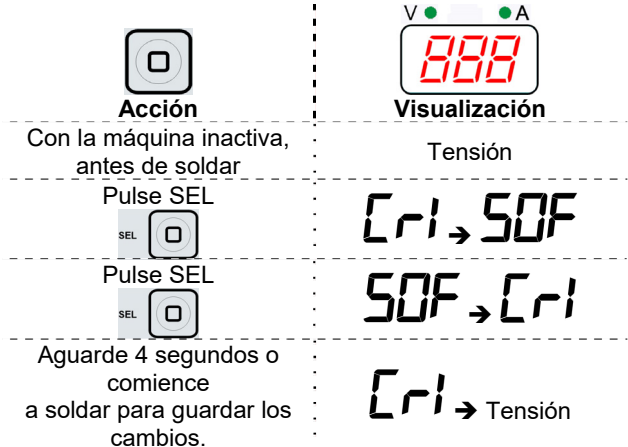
| Acción | V A 888 Visualización |
|---|---|
| Con la máquina inactiva, antes de soldar | Tensión |
| Pulse SEL SEL | Crl → SOF |
| Pulse SEL SEL | SOF → Crl |
| Aguarde 4 segundos o comience a soldar para guardar los cambios. | Crl → Tensión |